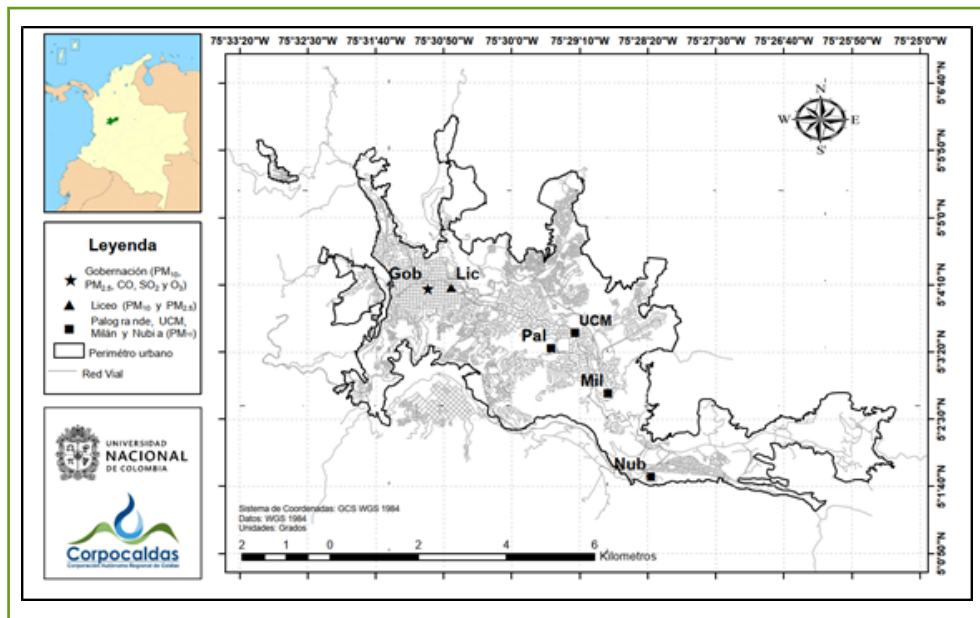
75°33'20"W 75°32'30"W 75°31'40"W 75°30'50"W 75°30'0"W 75°29'10"W 75°28'20"W 75°27'30"W 75°26'40"W 75°25'50"W 75°25'0"W

5°6'40"N
5°5'50"N
5°5'0"N
5°4'10"N
5°3'20"N
5°2'30"N
5°1'40"N
5°0'50"N

Leyenda

Gobernación ($PM_{10}$, $PM_{2.5}$, CO, $SO_2$ y $O_3$)
Liceo ($PM_{10}$ y $PM_{2.5}$)
Palog ra nde, UCM, Milán y Nubi a ($PM_{10}$)
Perímetro urbano
Red Vial

UNIVERSIDAD NACIONAL DE COLOMBIA

Corpocaldas
Corporación Autónoma Regional de Caldas

N
W
E
S

Gob
Lic
Pal
UCM
Mil
Nub

Sistema de Coordenadas: GCS WGS 1984
Datos: WGS 1984
Unidades: Grados

2 1 0 2 4 6 Kilometros